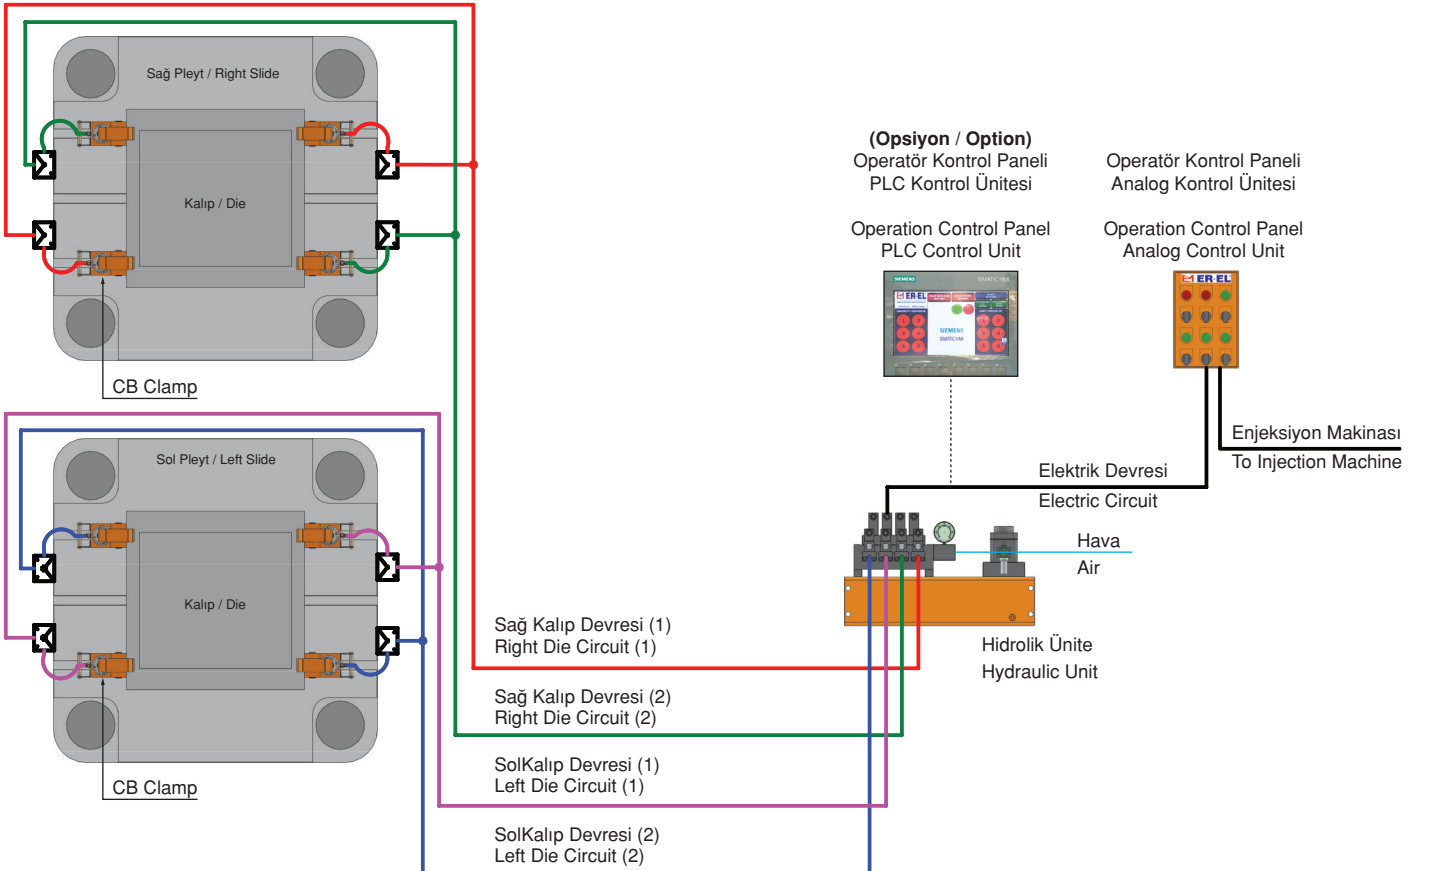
Sağ Pleyt / Right Slide

Kalıp / Die

CB Clamp

Sol Pleyt / Left Slide

Kalıp / Die

CB Clamp

(Opsiyon / Option)
Operatör Kontrol Paneli
PLC Kontrol Ünitesi

Operation Control Panel
PLC Control Unit

Operatör Kontrol Paneli
Analog Kontrol Ünitesi

Operation Control Panel
Analog Control Unit

ER-EL

Enjeksiyon Makinası
To Injection Machine

Elektrik Devresi
Electric Circuit

Hava
Air

Hidrolik Ünite
Hydraulic Unit

Sağ Kalıp Devresi (1)
Right Die Circuit (1)

Sağ Kalıp Devresi (2)
Right Die Circuit (2)

SolKalıp Devresi (1)
Left Die Circuit (1)

SolKalıp Devresi (2)
Left Die Circuit (2)